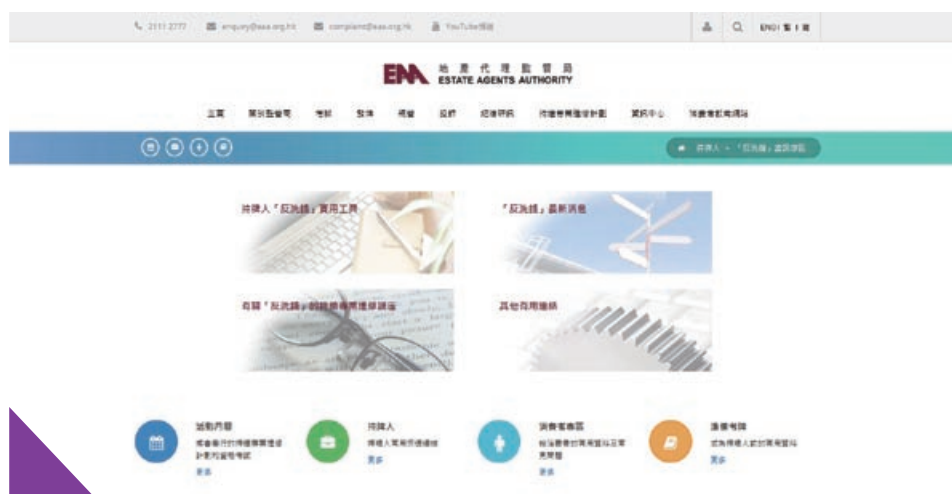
2111 2777 enquiry@eaa.org.hk complaint@eaa.org.hk YouTube頻道

ENG | 繁 | 简

地產代理監管局
ESTATE AGENTS AUTHORITY

主頁 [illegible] 考試 發牌 規管 投訴 紀律研訊 持續專業進修計劃 資訊中心 消費者教育網站

持牌人 > 「反洗錢」資訊專區

持牌人「反洗錢」實用工具

「反洗錢」最新消息

有關「反洗錢」的持續專業進修講座

其他有用連結

活動行事曆
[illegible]
更多

持牌人
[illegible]
更多

消費者專區
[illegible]
更多

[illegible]
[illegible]
更多